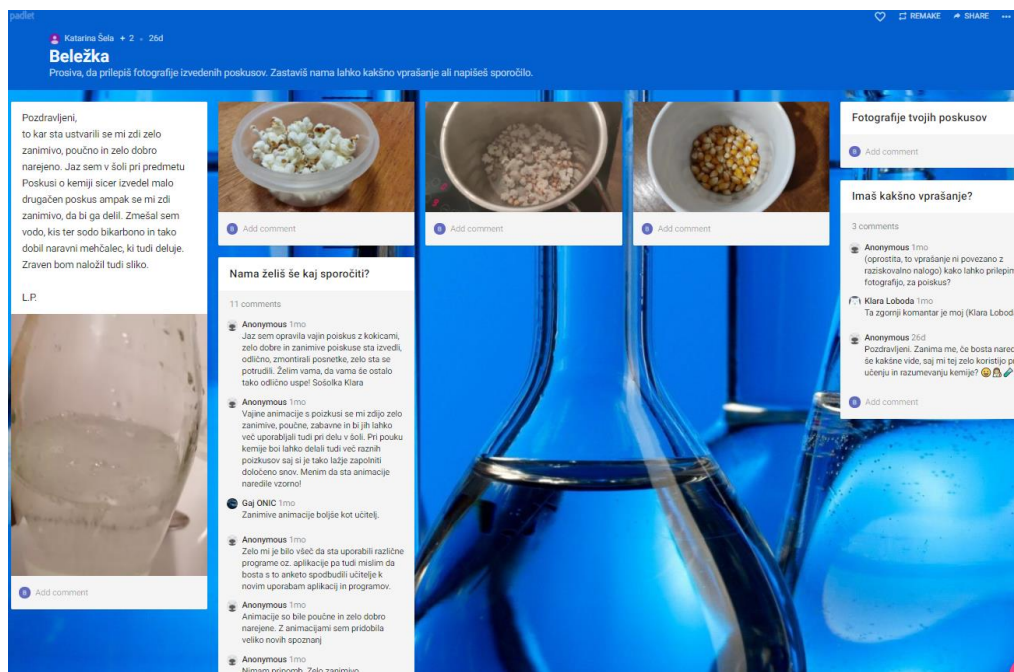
padlet

REMAKE SHARE ...

Katarina Šela + 2 · 26d

Beležka

Prosiva, da prilepiš fotografije izvedenih poskusov. Zastaviš nama lahko kakšno vprašanje ali napišeš sporočilo.

Pozdravljeni,
to kar sta ustvarili se mi zdi zelo zanimivo, poučno in zelo dobro narejeno. Jaz sem v šoli pri predmetu Poskusi o kemiji sicer izvedel malo drugačen poskus ampak se mi zdi zanimivo, da bi ga delil. Zmešal sem vodo, kis ter sodo bikarbono in tako dobil naravni mehčalec, ki tudi deluje. Zraven bom naložil tudi sliko.

L.P.

Add comment

Add comment

Nama želiš še kaj sporočiti?

11 comments

Anonymous 1mo
Jaz sem opravila vajin poiskus z kokicami, zelo dobre in zanimive poiskuse sta izvedli, odlično, zmontirali posnetke, zelo sta se potrudili. Želim vama, da vama še ostalo tako odlično uspe! Sošolka Klara

Anonymous 1mo
Vajine animacije s poizkusi se mi zdijo zelo zanimive, poučne, zabavne in bi jih lahko več uporabljali tudi pri delu v šoli. Pri pouku kemije boi lahko delali tudi več raznih poizkusov saj si je tako lažje zapolniti določeno snov. Menim da sta animacije naredile vzorno!

Gaj ONIC 1mo
Zanimive animacije boljše kot učitelj.

Anonymous 1mo
Zelo mi je bilo všeč da sta uporabili različne programe oz. aplikacije pa tudi mislim da bosta s to anketo spodbudili učitelje k novim uporabam aplikacij in programov.

Anonymous 1mo
Animacije so bile poučne in zelo dobro narejene. Z animacijami sem pridobila veliko novih spoznanj

Anonymous 1mo
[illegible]

Add comment

Add comment

Fotografije tvojih poskusov

Add comment

Imaš kakšno vprašanje?

3 comments

Anonymous 1mo
(oprostita, to vprašanje ni povezano z raziskovalno nalogo) kako lahko prilepim fotografijo, za poiskus?

Klara Loboda 1mo
Ta zgornji komantar je moj (Klara Lobod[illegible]

Anonymous 26d
Pozdravljeni. Zanima me, če bosta nare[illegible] še kakšne vide, saj mi tej zelo koristijo p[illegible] učenju in razumevanju kemije?

Add comment